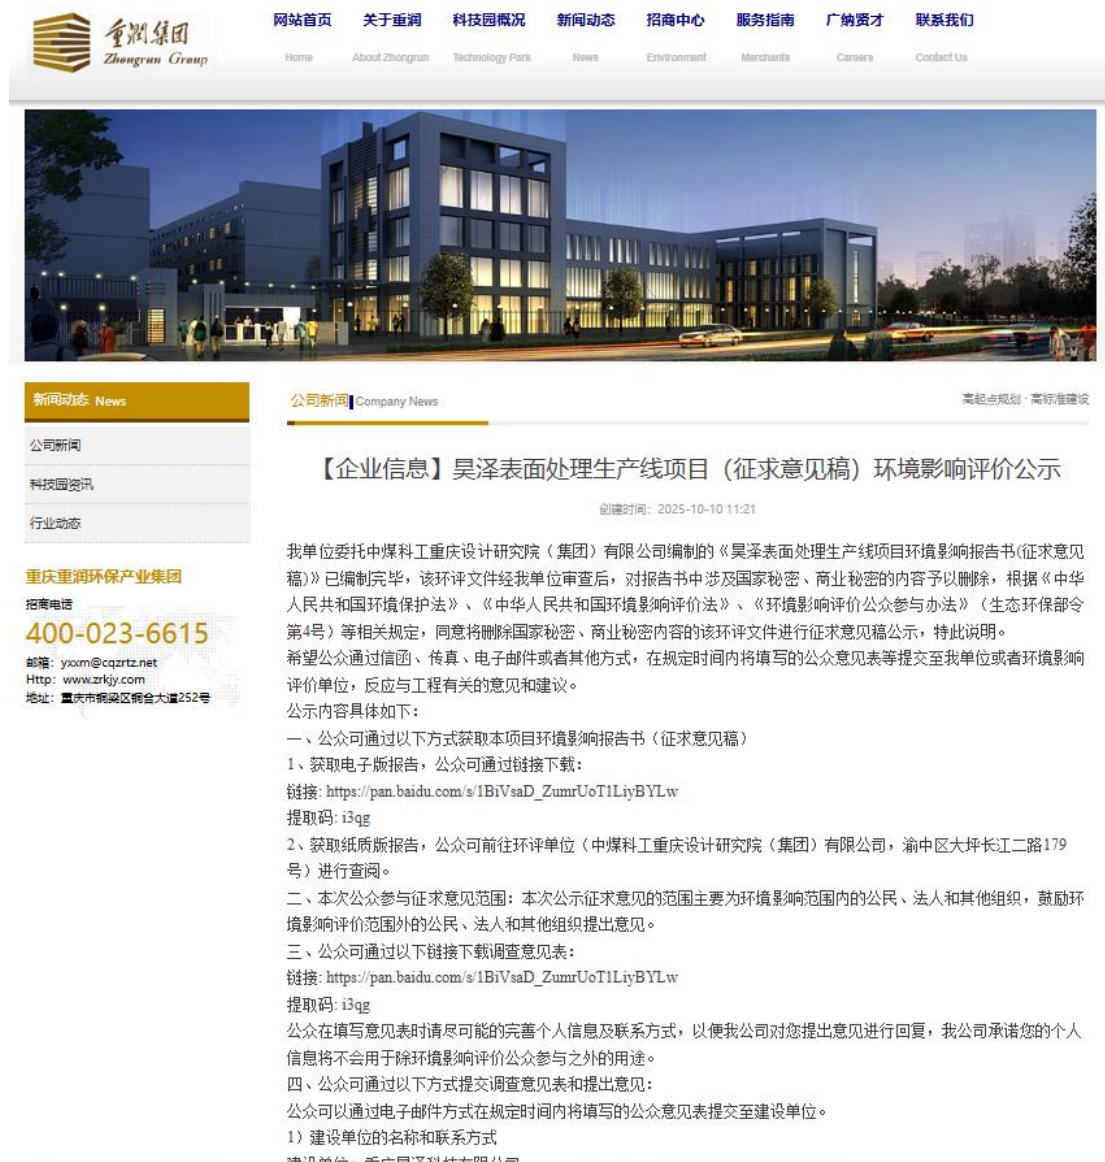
重润集团
Zhongrun Group

网站首页 Home
关于重润 About Zhongrun
科技园概况 Technology Park
新闻动态 News
招商中心 Environment
服务指南 Merchants
广纳贤才 Careers
联系我们 Contact Us

新闻动态 News
公司新闻
科技园资讯
行业动态

重庆重润环保产业集团
招商电话
400-023-6615
邮箱：yxxm@cqzrtz.net
Http：www.zrkjy.com
地址：重庆市铜梁区铜合大道252号

公司新闻 Company News
高起点规划 · 高标准建设

【企业信息】昊泽表面处理生产线项目（征求意见稿）环境影响评价公示

创建时间：2025-10-10 11:21

我单位委托中煤科工重庆设计研究院（集团）有限公司编制的《昊泽表面处理生产线项目环境影响报告书(征求意见稿)》已编制完毕，该环评文件经我单位审查后，对报告书中涉及国家秘密、商业秘密的内容予以删除，根据《中华人民共和国环境保护法》、《中华人民共和国环境影响评价法》、《环境影响评价公众参与办法》（生态环保部令第4号）等相关规定，同意将删除国家秘密、商业秘密内容的该环评文件进行征求意见稿公示，特此说明。
希望公众通过信函、传真、电子邮件或者其他方式，在规定时间内将填写的公众意见表等提交至我单位或者环境影响评价单位，反应与工程有关的意见和建议。
公示内容具体如下：
一、公众可通过以下方式获取本项目环境影响报告书（征求意见稿）
1、获取电子版报告，公众可通过链接下载：
链接: https://pan.baidu.com/s/1BiVsaD_ZumrUoT1LiyBYLw
提取码: i3qg
2、获取纸质版报告，公众可前往环评单位（中煤科工重庆设计研究院（集团）有限公司，渝中区大坪长江二路179号）进行查阅。
二、本次公众参与征求意见范围：本次公示征求意见的范围主要为环境影响范围内的公民、法人和其他组织，鼓励环境影响评价范围外的公民、法人和其他组织提出意见。
三、公众可通过以下链接下载调查意见表：
链接: https://pan.baidu.com/s/1BiVsaD_ZumrUoT1LiyBYLw
提取码: i3qg
公众在填写意见表时请尽可能的完善个人信息及联系方式，以便我公司对您提出意见进行回复，我公司承诺您的个人信息将不会用于除环境影响评价公众参与之外的用途。
四、公众可通过以下方式提交调查意见表和提出意见：
公众可以通过电子邮件方式在规定时间内将填写的公众意见表提交至建设单位。
1）建设单位的名称和联系方式
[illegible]